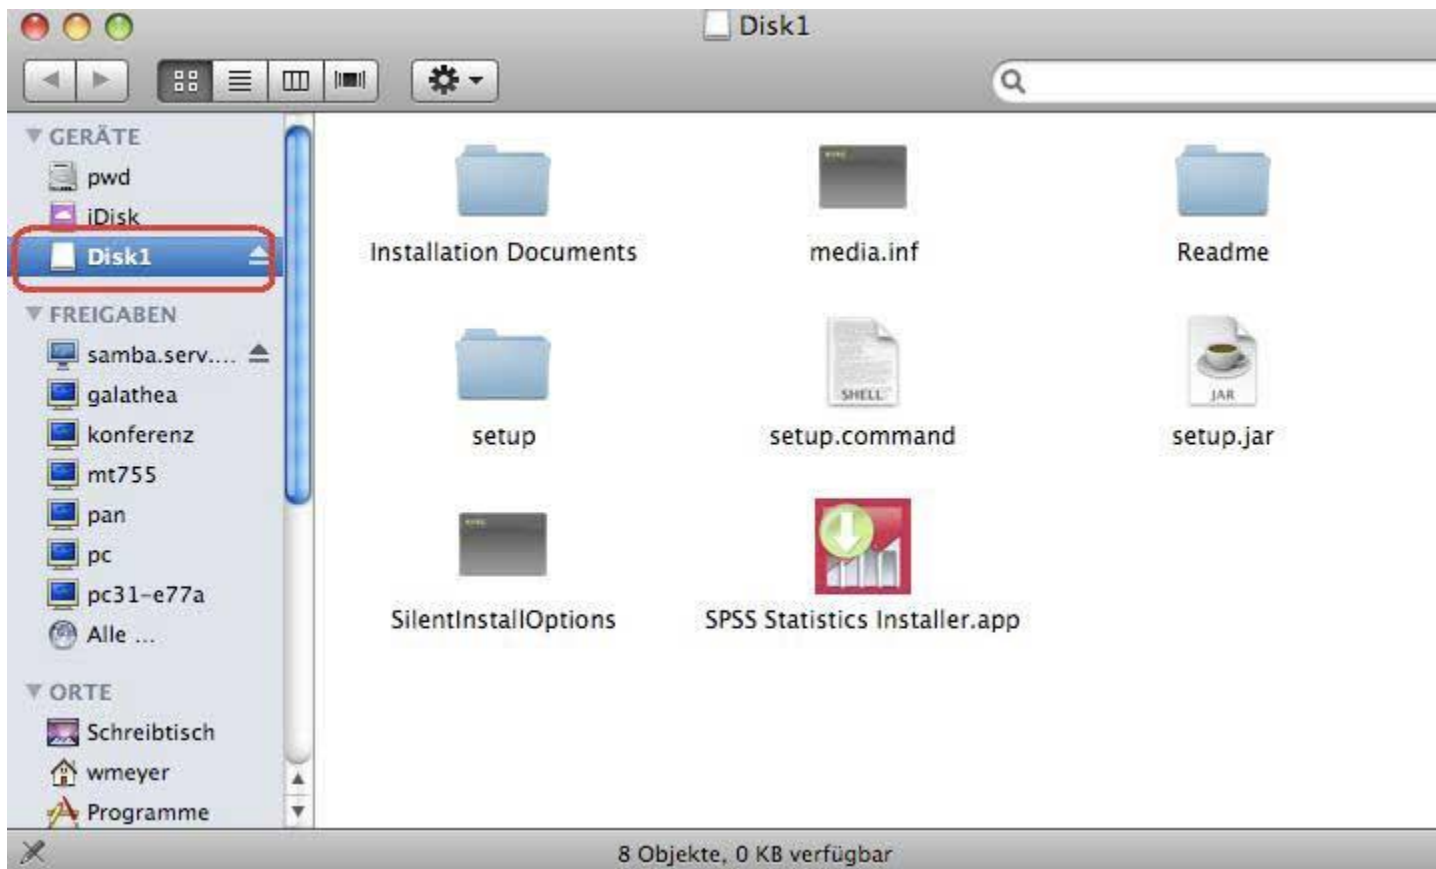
Disk1

GERÄTE
pwd
iDisk
Disk1
FREIGABEN
samba.serv....
galathea
konferenz
mt755
pan
pc
pc31-e77a
Alle ...
ORTE
Schreibtisch
wmeyer
Programme

Installation Documents
media.inf
Readme
setup
SHELL
setup.command
JAR
setup.jar
SilentInstallOptions
SPSS Statistics Installer.app

8 Objekte, 0 KB verfügbar